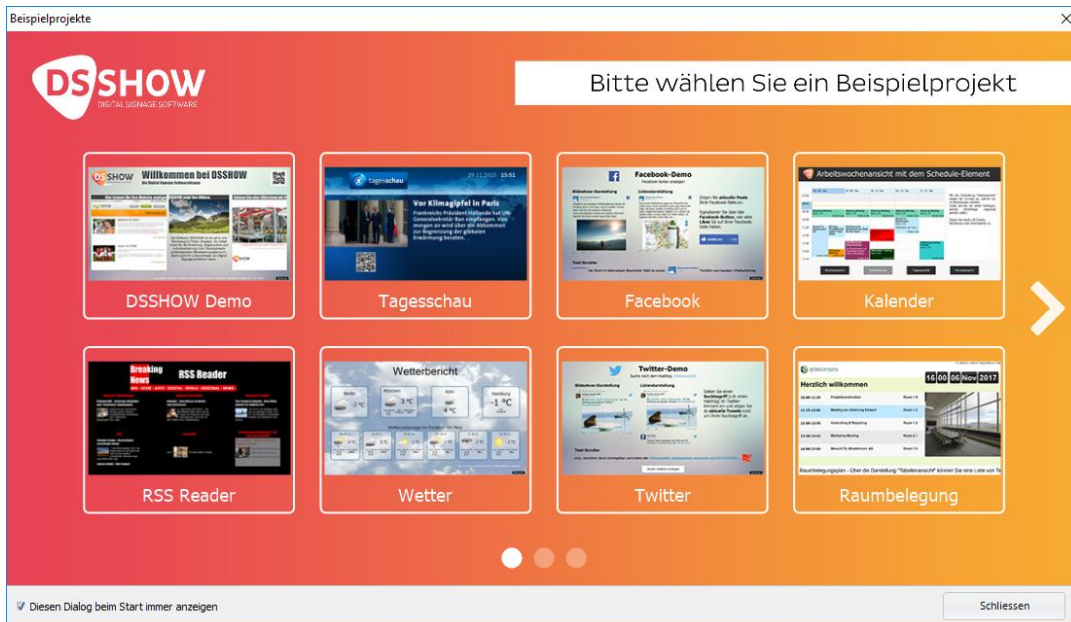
Beispielprojekte

DSSHOW
DIGITAL SIGNAGE SOFTWARE

Bitte wählen Sie ein Beispielprojekt

Willkommen bei DSSHOW

DSSHOW Demo

tagesschau
Vor Klimagipfel in Paris

Tagesschau

Facebook-Demo

Facebook

Arbeitswochenansicht mit dem Schedule-Element

Kalender

Breaking News
RSS Reader

RSS Reader

Wetterbericht

Wetter

Twitter-Demo

Twitter

Herzlich willkommen
16 00 06 Nov 2017

Raumbelegung

Diesen Dialog beim Start immer anzeigen

Schliessen